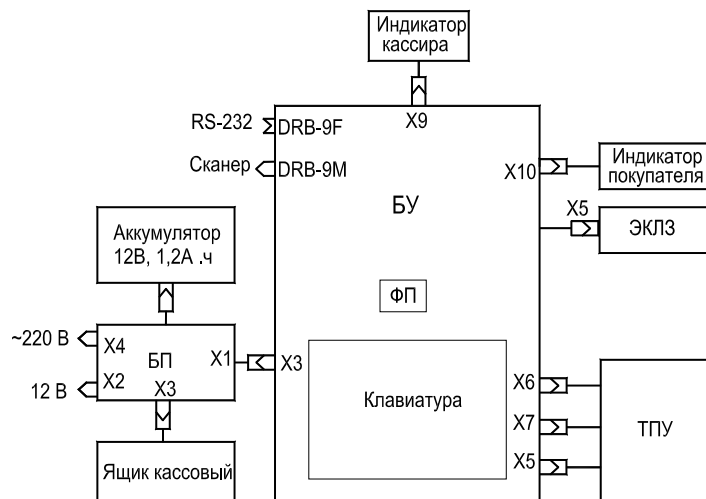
Индикатор кассира

X9

RS-232 DRB-9F

Сканер DRB-9M

X10

Индикатор покупателя

БУ

X5

ЭКЛЗ

Аккумулятор 12В, 1,2А .ч

ФП

~220 В X4

БП

X1

X3

12 В X2

X3

Клавиатура

X6

X7

ТПУ

X5

Ящик кассовый